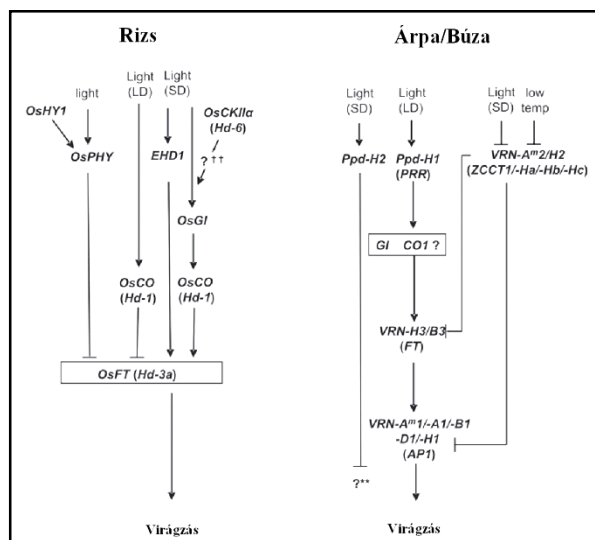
Rizs

light
OsHY1
OsPHY

Light (LD)
Light (SD)
EHD1
OsCKIIα (Hd-6)
? ††
OsGI
OsCO (Hd-1)
OsCO (Hd-1)
OsFT (Hd-3a)

Virágzás

Árpa/Búza

Light (SD)
Ppd-H2
Light (LD)
Ppd-H1 (PRR)
Light (SD)
low temp
VRN-A$^m$2/H2 (ZCCT1/-Ha/-Hb/-Hc)
GI CO1 ?
VRN-H3/B3 (FT)
VRN-A$^m$1/-A1/-B1 -D1/-H1 (AP1)
?**

Virágzás